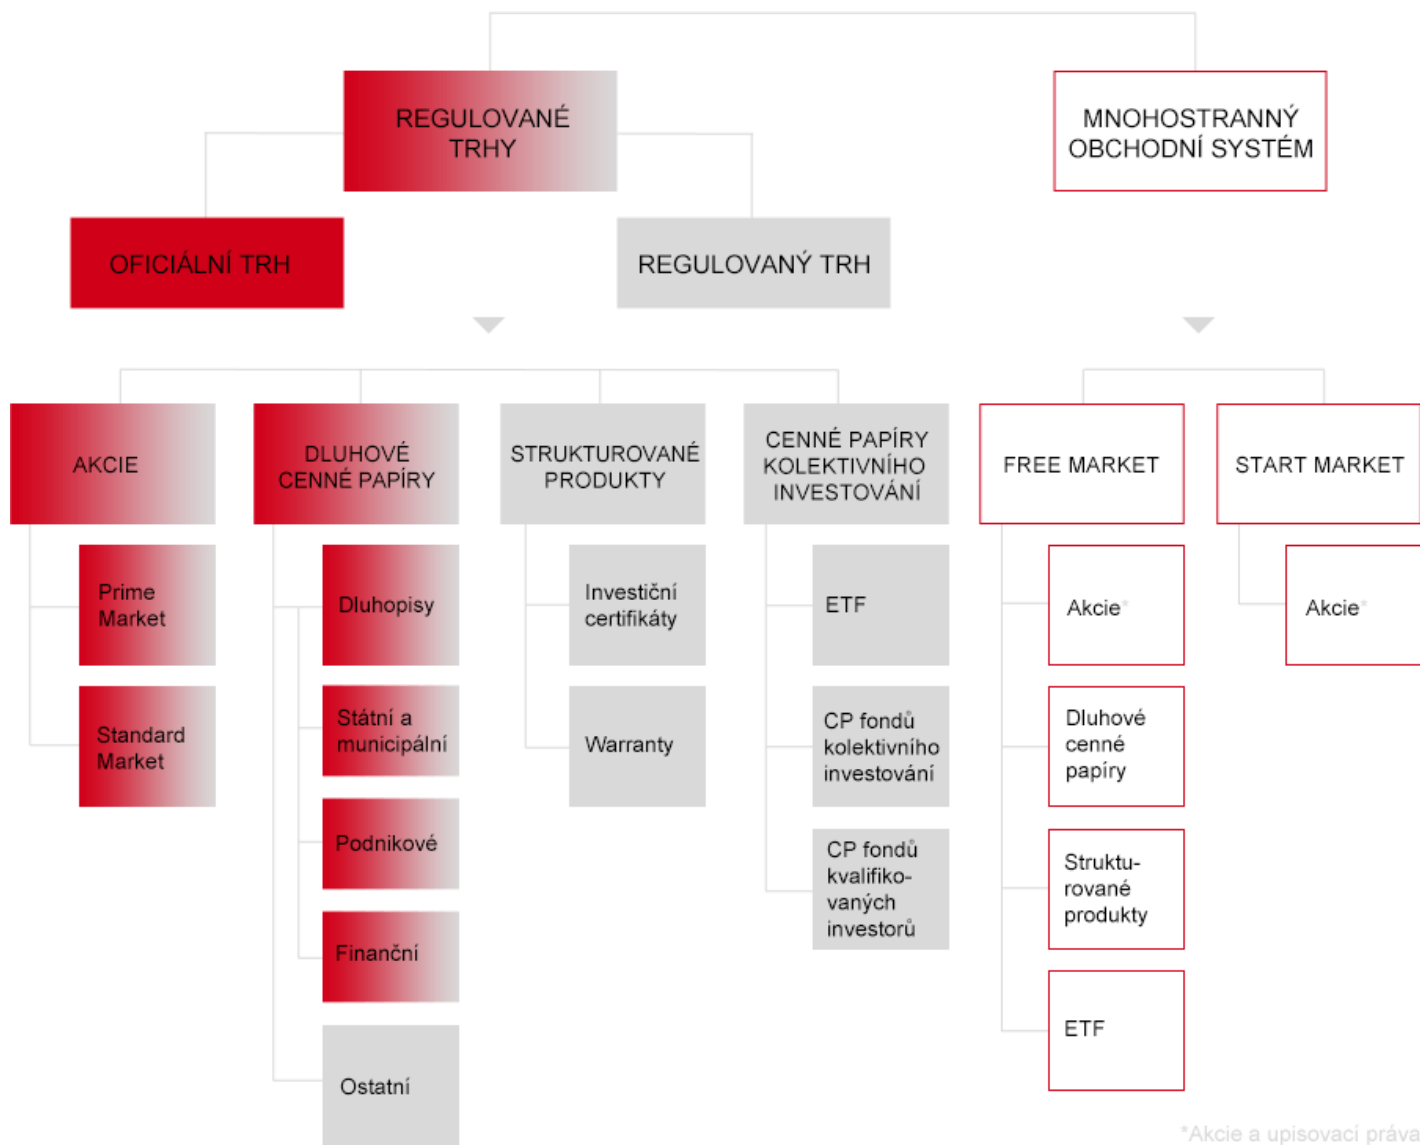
REGULOVANÉ TRHY

MNOHOSTRANNÝ OBCHODNÍ SYSTÉM

OFICIÁLNÍ TRH

REGULOVANÝ TRH

AKCIE

Prime Market

Standard Market

DLUHOVÉ CENNÉ PAPÍRY

Dluhopisy

Státní a municipální

Podnikové

Finanční

Ostatní

STRUKTUROVANÉ PRODUKTY

Investiční certifikáty

Warranty

CENNÉ PAPÍRY KOLEKTIVNÍHO INVESTOVÁNÍ

ETF

CP fondů kolektivního investování

CP fondů kvalifikovaných investorů

FREE MARKET

Akcie*

Dluhové cenné papíry

Strukturované produkty

ETF

START MARKET

Akcie*

*Akcie a upisovací práva